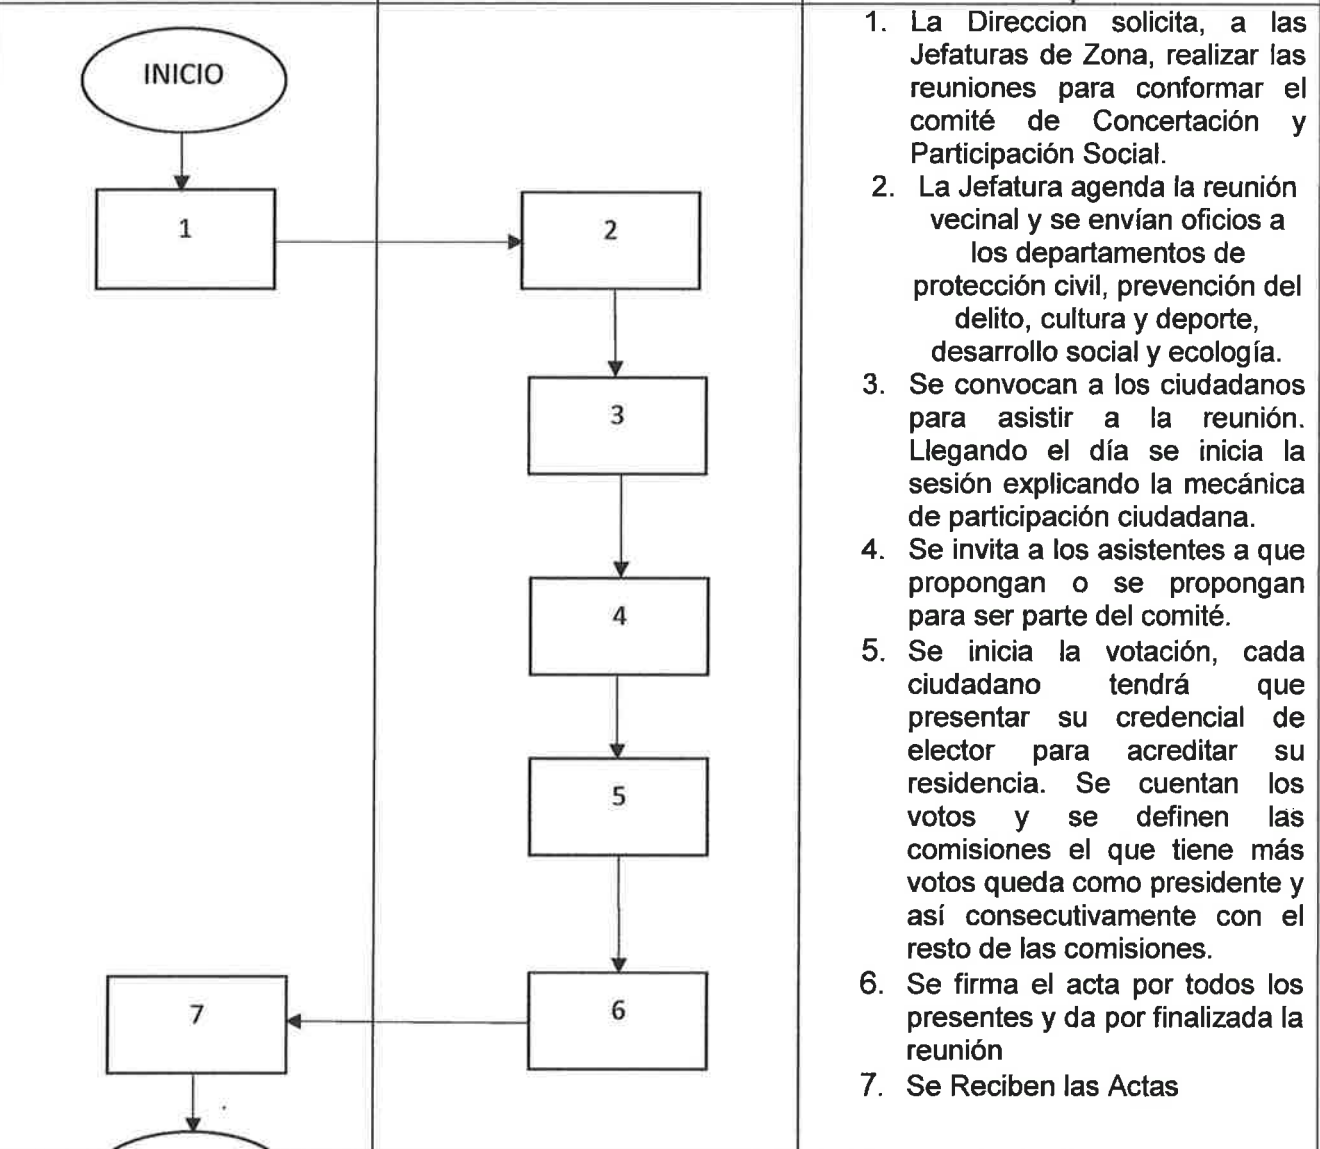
INICIO

1

2

3

4

5

6

7

1. La Direccion solicita, a las Jefaturas de Zona, realizar las reuniones para conformar el comité de Concertación y Participación Social.
2. La Jefatura agenda la reunión vecinal y se envían oficios a los departamentos de protección civil, prevención del delito, cultura y deporte, desarrollo social y ecología.
3. Se convocan a los ciudadanos para asistir a la reunión. Llegando el día se inicia la sesión explicando la mecánica de participación ciudadana.
4. Se invita a los asistentes a que propongan o se propongan para ser parte del comité.
5. Se inicia la votación, cada ciudadano tendrá que presentar su credencial de elector para acreditar su residencia. Se cuentan los votos y se definen las comisiones el que tiene más votos queda como presidente y así consecutivamente con el resto de las comisiones.
6. Se firma el acta por todos los presentes y da por finalizada la reunión
7. Se Reciben las Actas